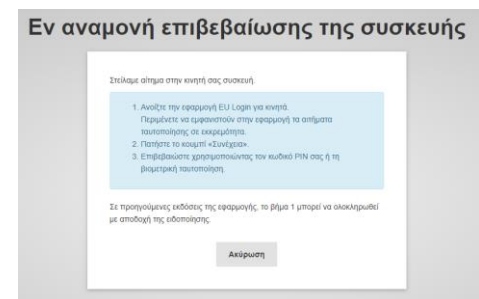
Εν αναμονή επιβεβαίωσης της συσκευής

Στείλαμε αίτημα στην κινητή σας συσκευή.

1. Ανοίξτε την εφαρμογή EU Login για κινητά.
Περιμένετε να εμφανιστούν στην εφαρμογή τα αιτήματα ταυτοποίησης σε εκκρεμότητα.
2. Πατήστε το κουμπί «Συνέχεια».
3. Επιβεβαιώστε χρησιμοποιώντας τον κωδικό PIN σας ή τη βιομετρική ταυτοποίηση.

Σε προηγούμενες εκδόσεις της εφαρμογής, το βήμα 1 μπορεί να ολοκληρωθεί με αποδοχή της ειδοποίησης.

Ακύρωση